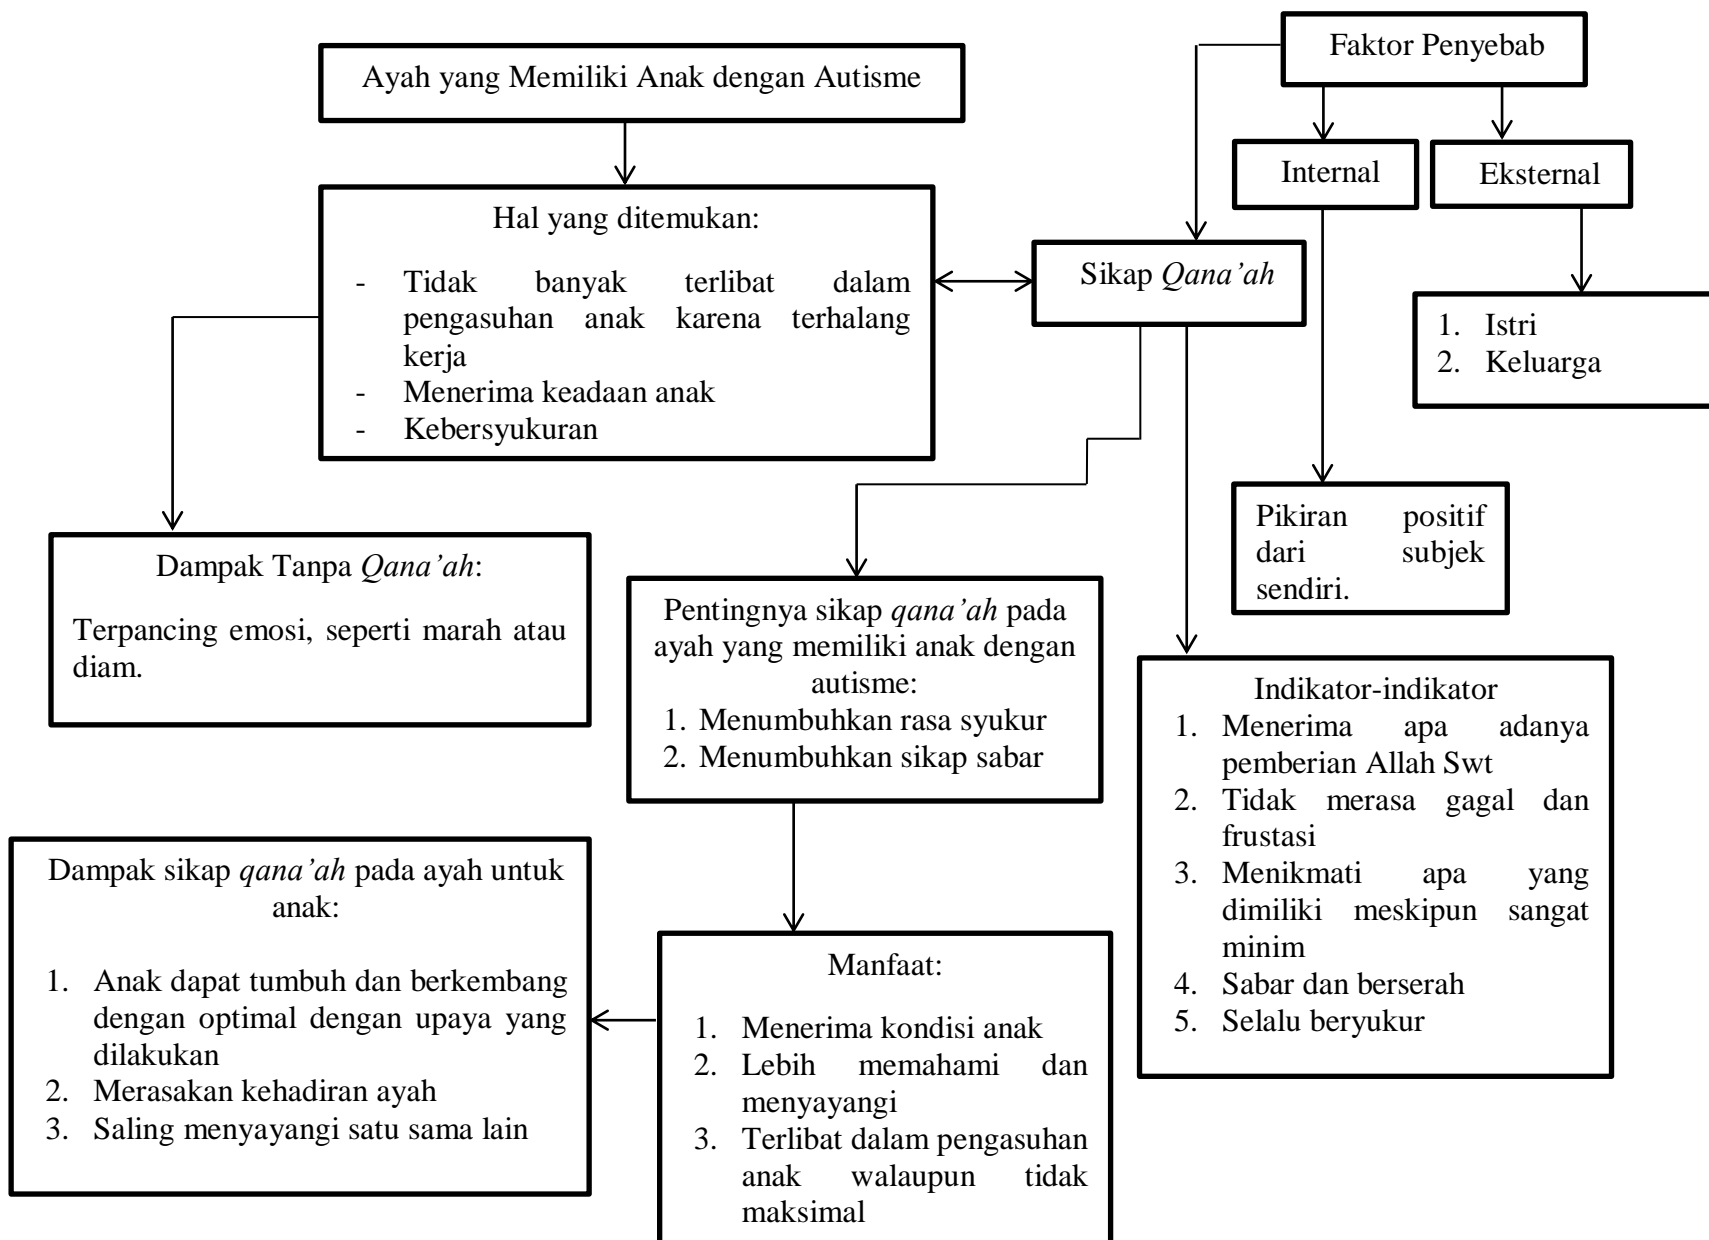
Ayah yang Memiliki Anak dengan Autisme

Faktor Penyebab

Internal

Eksternal

Hal yang ditemukan:

- Tidak banyak terlibat dalam pengasuhan anak karena terhalang kerja
- Menerima keadaan anak
- Kebersyukuran

Sikap *Qana'ah*

1. Istri
2. Keluarga

Pikiran positif dari subjek sendiri.

Dampak Tanpa *Qana'ah*:

Terpancing emosi, seperti marah atau diam.

Pentingnya sikap *qana'ah* pada ayah yang memiliki anak dengan autisme:
1. Menumbuhkan rasa syukur
2. Menumbuhkan sikap sabar

Indikator-indikator
1. Menerima apa adanya pemberian Allah Swt
2. Tidak merasa gagal dan frustasi
3. Menikmati apa yang dimiliki meskipun sangat minim
4. Sabar dan berserah
5. Selalu beryukur

Dampak sikap *qana'ah* pada ayah untuk anak:

1. Anak dapat tumbuh dan berkembang dengan optimal dengan upaya yang dilakukan
2. Merasakan kehadiran ayah
3. Saling menyayangi satu sama lain

Manfaat:

1. Menerima kondisi anak
2. Lebih memahami dan menyayangi
3. Terlibat dalam pengasuhan anak walaupun tidak maksimal